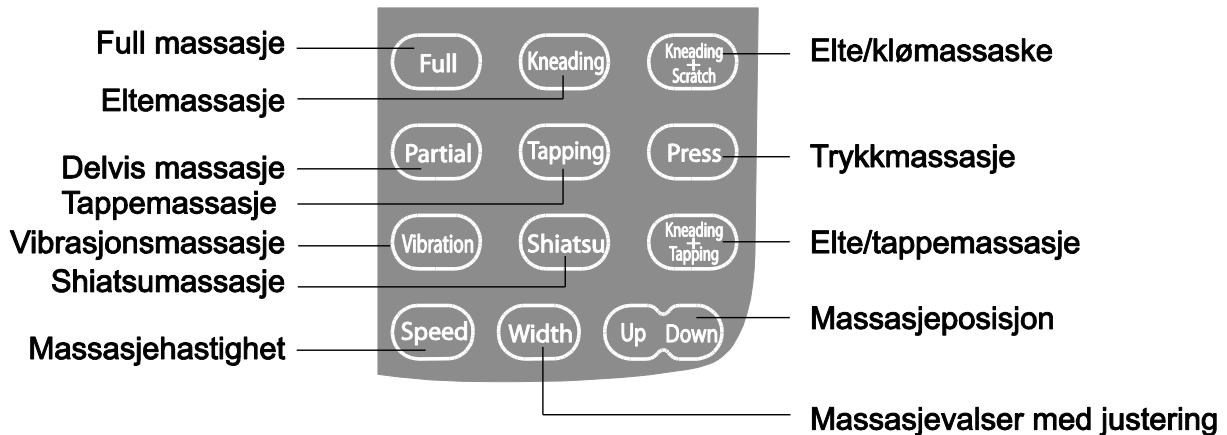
Full massasje
Full
Kneading
Kneading + Scratch
Elte/klømassaske
Eltemassasje
Partial
Tapping
Press
Delvis massasje
Trykkmassasje
Tappemassasje
Vibrasjonsmassasje
Vibration
Shiatsu
Kneading + Tapping
Elte/tappemassasje
Shiatsumassasje
Speed
Width
Up
Down
Massasjeposisjon
Massasjehastighet
Massasjevalser med justering